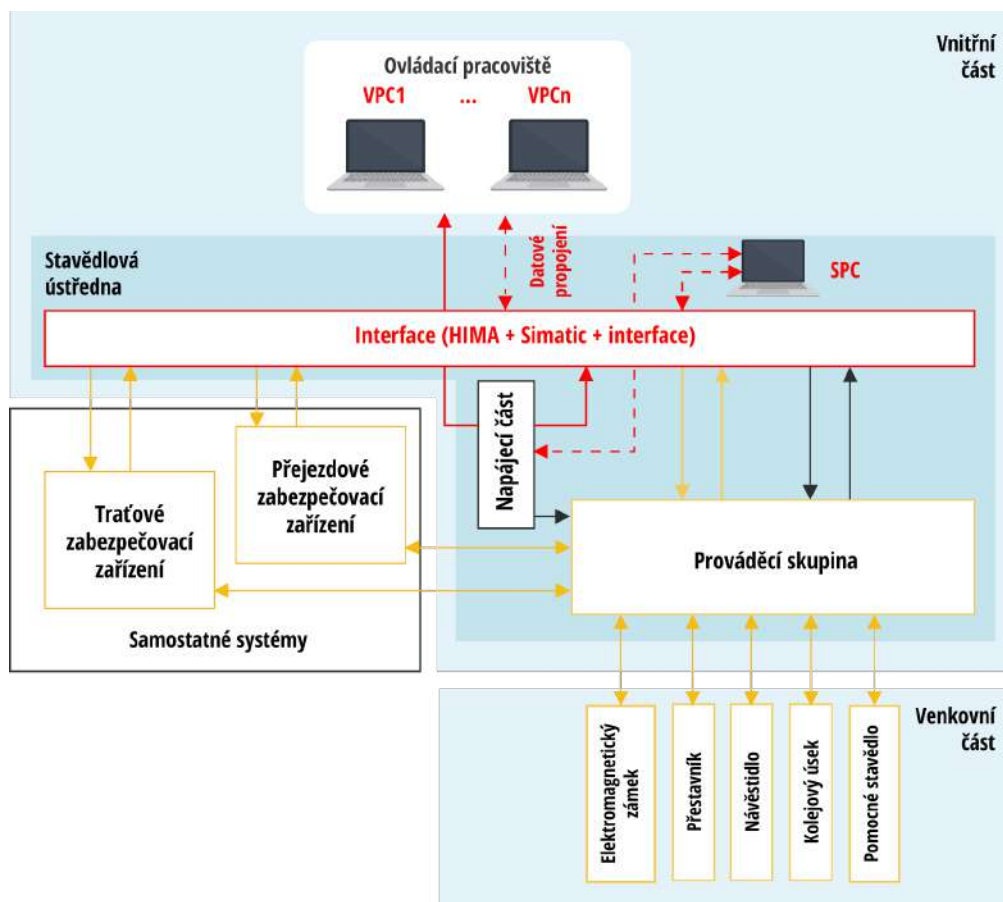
Vnitřní část

Ovládací pracoviště

VPC1 ... VPCn

Stavědlová ústředna

Datové propojení

SPC

Interface (HIMA + Simatic + interface)

Napájecí část

Přejezdové zabezpečovací zařízení

Traťové zabezpečovací zařízení

Prováděcí skupina

Samostatné systémy

Venkovní část

Elektromagnetický zámek

Přestavník

Návěstidlo

Kolejový úsek

Pomocné stavědlo